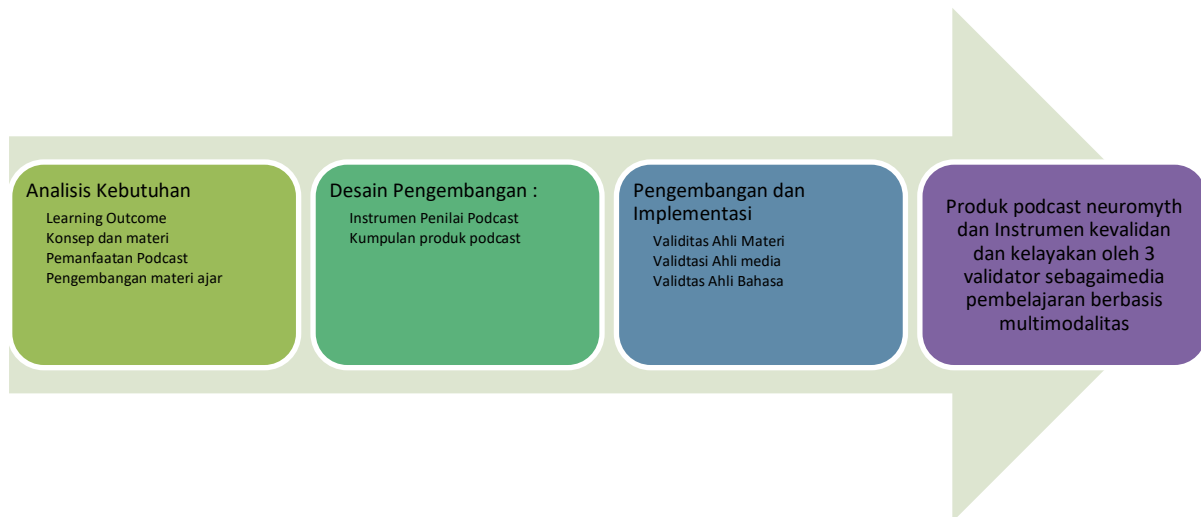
Analisis Kebutuhan
Learning Outcome
Konsep dan materi
Pemanfaatan Podcast
Pengembangan materi ajar

Desain Pengembangan :
Instrumen Penilai Podcast
Kumpulan produk podcast

Pengembangan dan Implementasi
Validitas Ahli Materi
Validtasi Ahli media
Validtas Ahli Bahasa

Produk podcast neuromyth dan Instrumen kevalidan dan kelayakan oleh 3 validator sebagaimedia pembelajaran berbasis multimodalitas